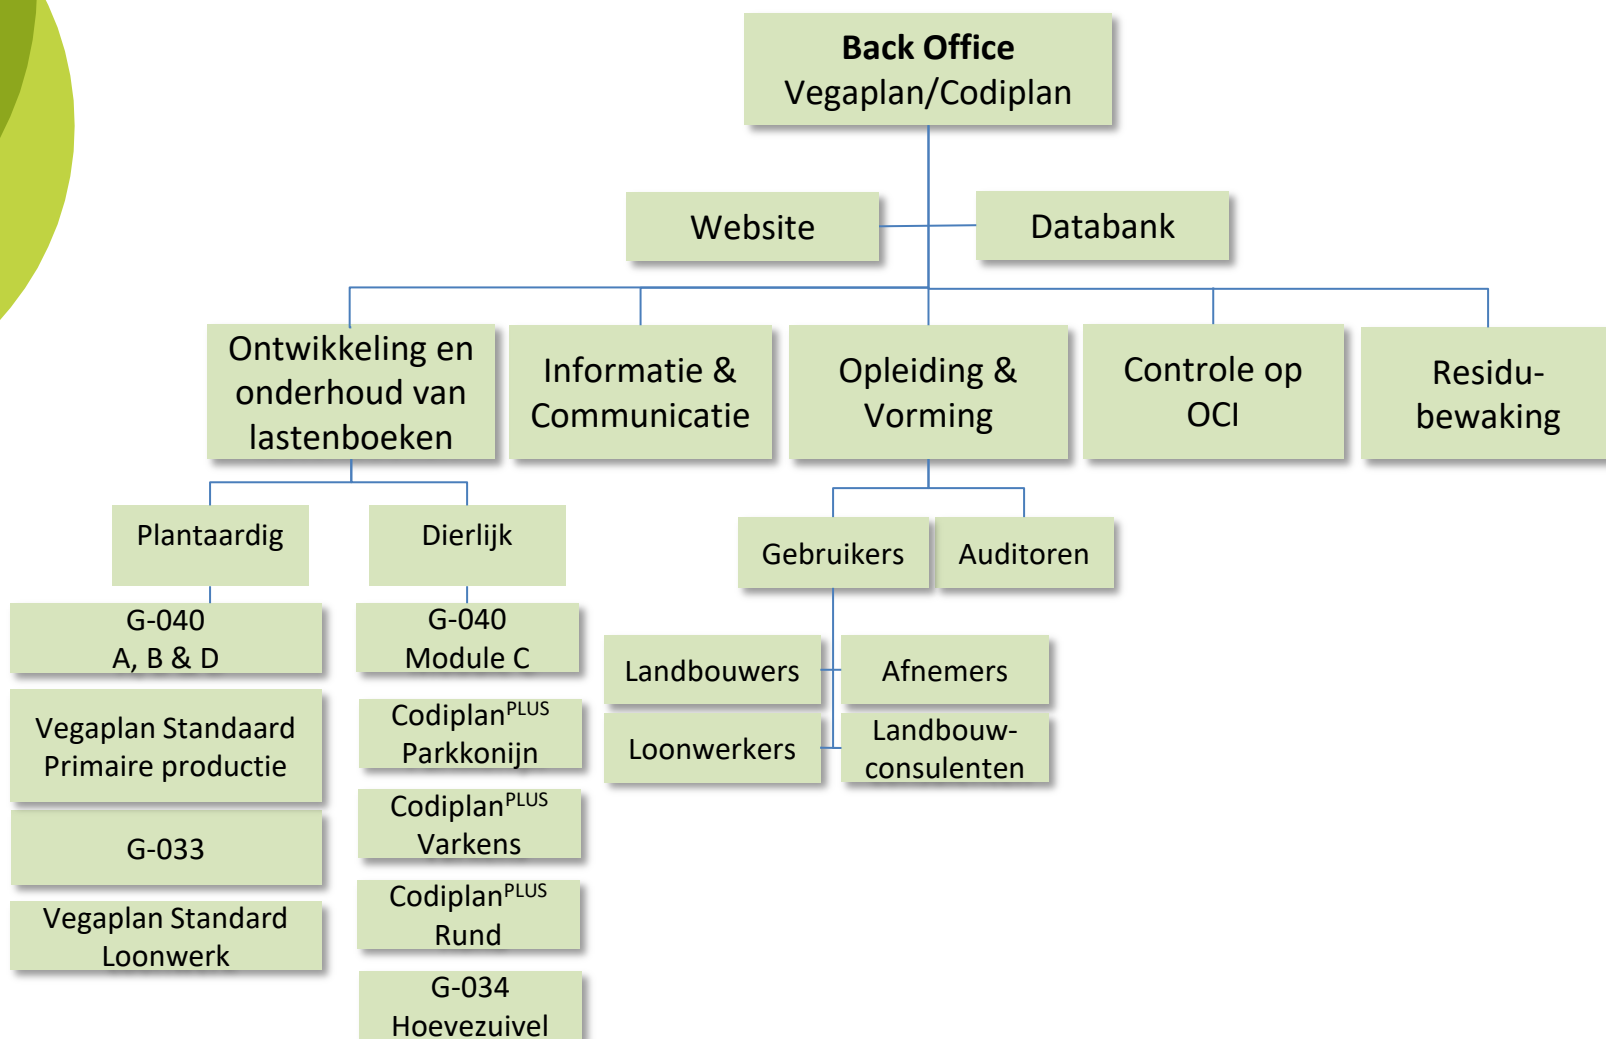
**Back Office**
Vegaplan/Codiplan

Website

Databank

Ontwikkeling en onderhoud van lastenboeken

Informatie & Communicatie

Opleiding & Vorming

Controle op OCI

Residu-bewaking

Plantaardig

Dierlijk

G-040
A, B & D

Vegaplan Standaard Primaire productie

G-033

Vegaplan Standard Loonwerk

G-040
Module C

Codiplan$^{PLUS}$ Parkkonijn

Codiplan$^{PLUS}$ Varkens

Codiplan$^{PLUS}$ Rund

G-034
Hoevezuivel

Gebruikers

Auditoren

Landbouwers

Afnemers

Loonwerkers

Landbouw-consulenten